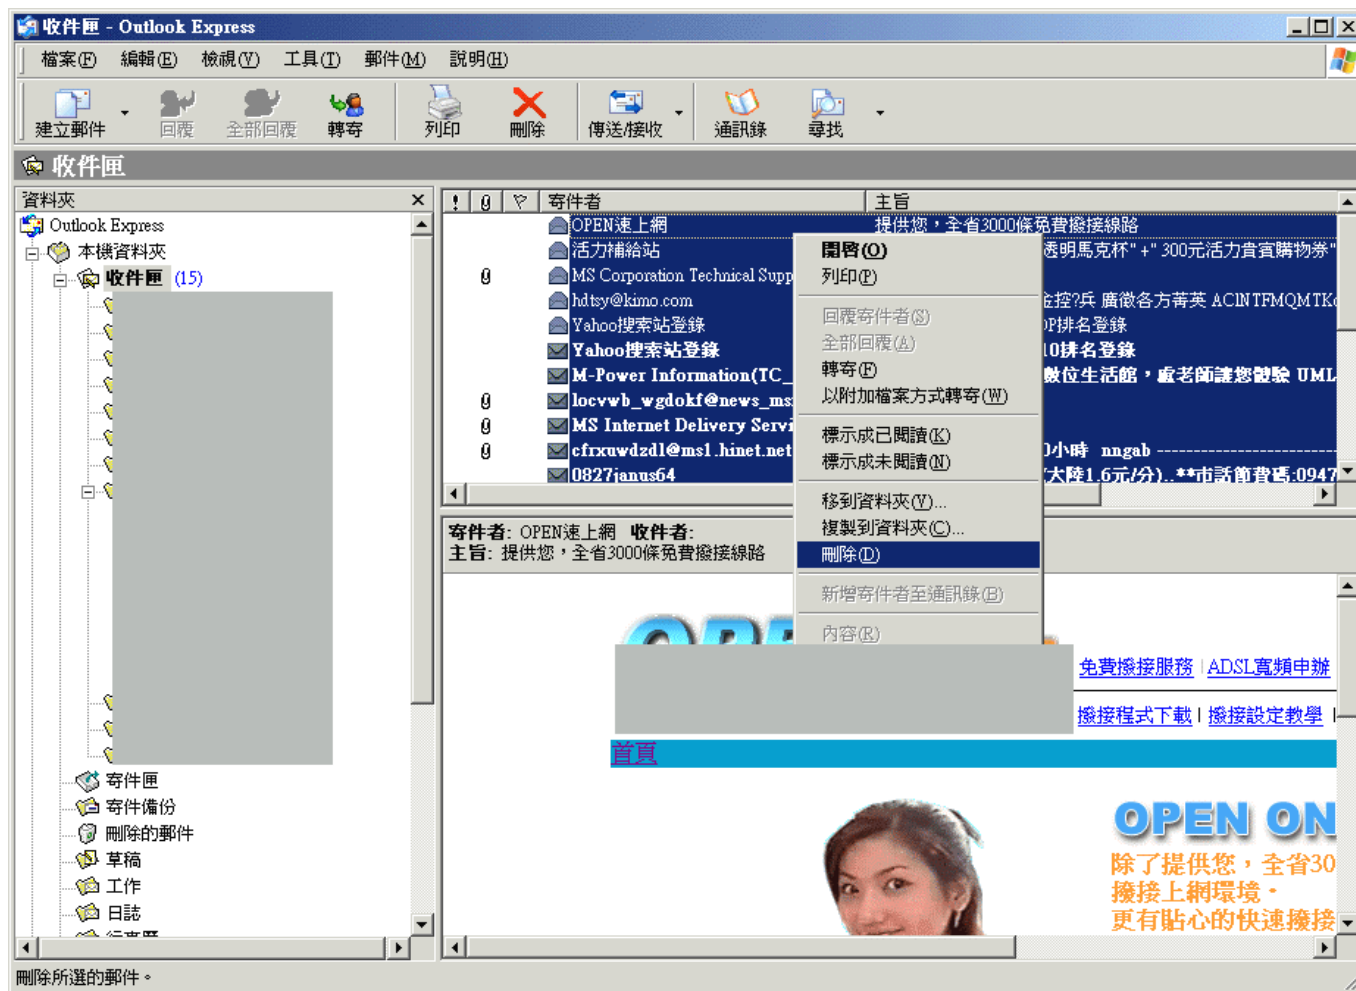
收件匣 - Outlook Express

檔案(F) 編輯(E) 檢視(V) 工具(T) 郵件(M) 說明(H)

建立郵件 回覆 全部回覆 轉寄 列印 刪除 傳送/接收 通訊錄 尋找

收件匣

資料夾
Outlook Express
本機資料夾
收件匣 (15)
寄件匣
寄件備份
刪除的郵件
草稿
工作
日誌

| ! | 0 | ▽ | 寄件者 | 主旨 |
|---|---|---|---|---|
| | | | OPEN速上網 | 提供您，全省3000條免費撥接線路 |
| | | | 活力補給站 | 透明馬克杯"+" 300元活力貴賓購物券" |
| | 0 | | MS Corporation Technical Supp | |
| | | | hdtsy@kimo.com | 金控?兵 廣徵各方菁英 ACINTFMQMTK |
| | | | Yahoo搜索站登錄 | P排名登錄 |
| | | | Yahoo搜索站登錄 | 10排名登錄 |
| | | | M-Power Information(TC_ | 數位生活館，處老師讓您體驗 UML |
| | 0 | | locvwb_wgdokf@news_ms | |
| | 0 | | MS Internet Delivery Servi | |
| | 0 | | cfrxuwdzdl@msl.hinet.net | 0小時 nngab |
| | | | 0827janus64 | 大陸1.6元/分)..**市話節費碼:0947 |

開啟(O)
列印(P)
回覆寄件者(S)
全部回覆(A)
轉寄(F)
以附加檔案方式轉寄(W)
標示成已閱讀(K)
標示成未閱讀(N)
移到資料夾(V)...
複製到資料夾(C)...
刪除(D)
新增寄件者至通訊錄(B)
內容(R)

寄件者: OPEN速上網 收件者:
主旨: 提供您，全省3000條免費撥接線路

免費撥接服務 | ADSL寬頻申辦
撥接程式下載 | 撥接設定教學
首頁
OPEN ON
除了提供您，全省30
撥接上網環境，
更有貼心的快速撥接

刪除所選的郵件。